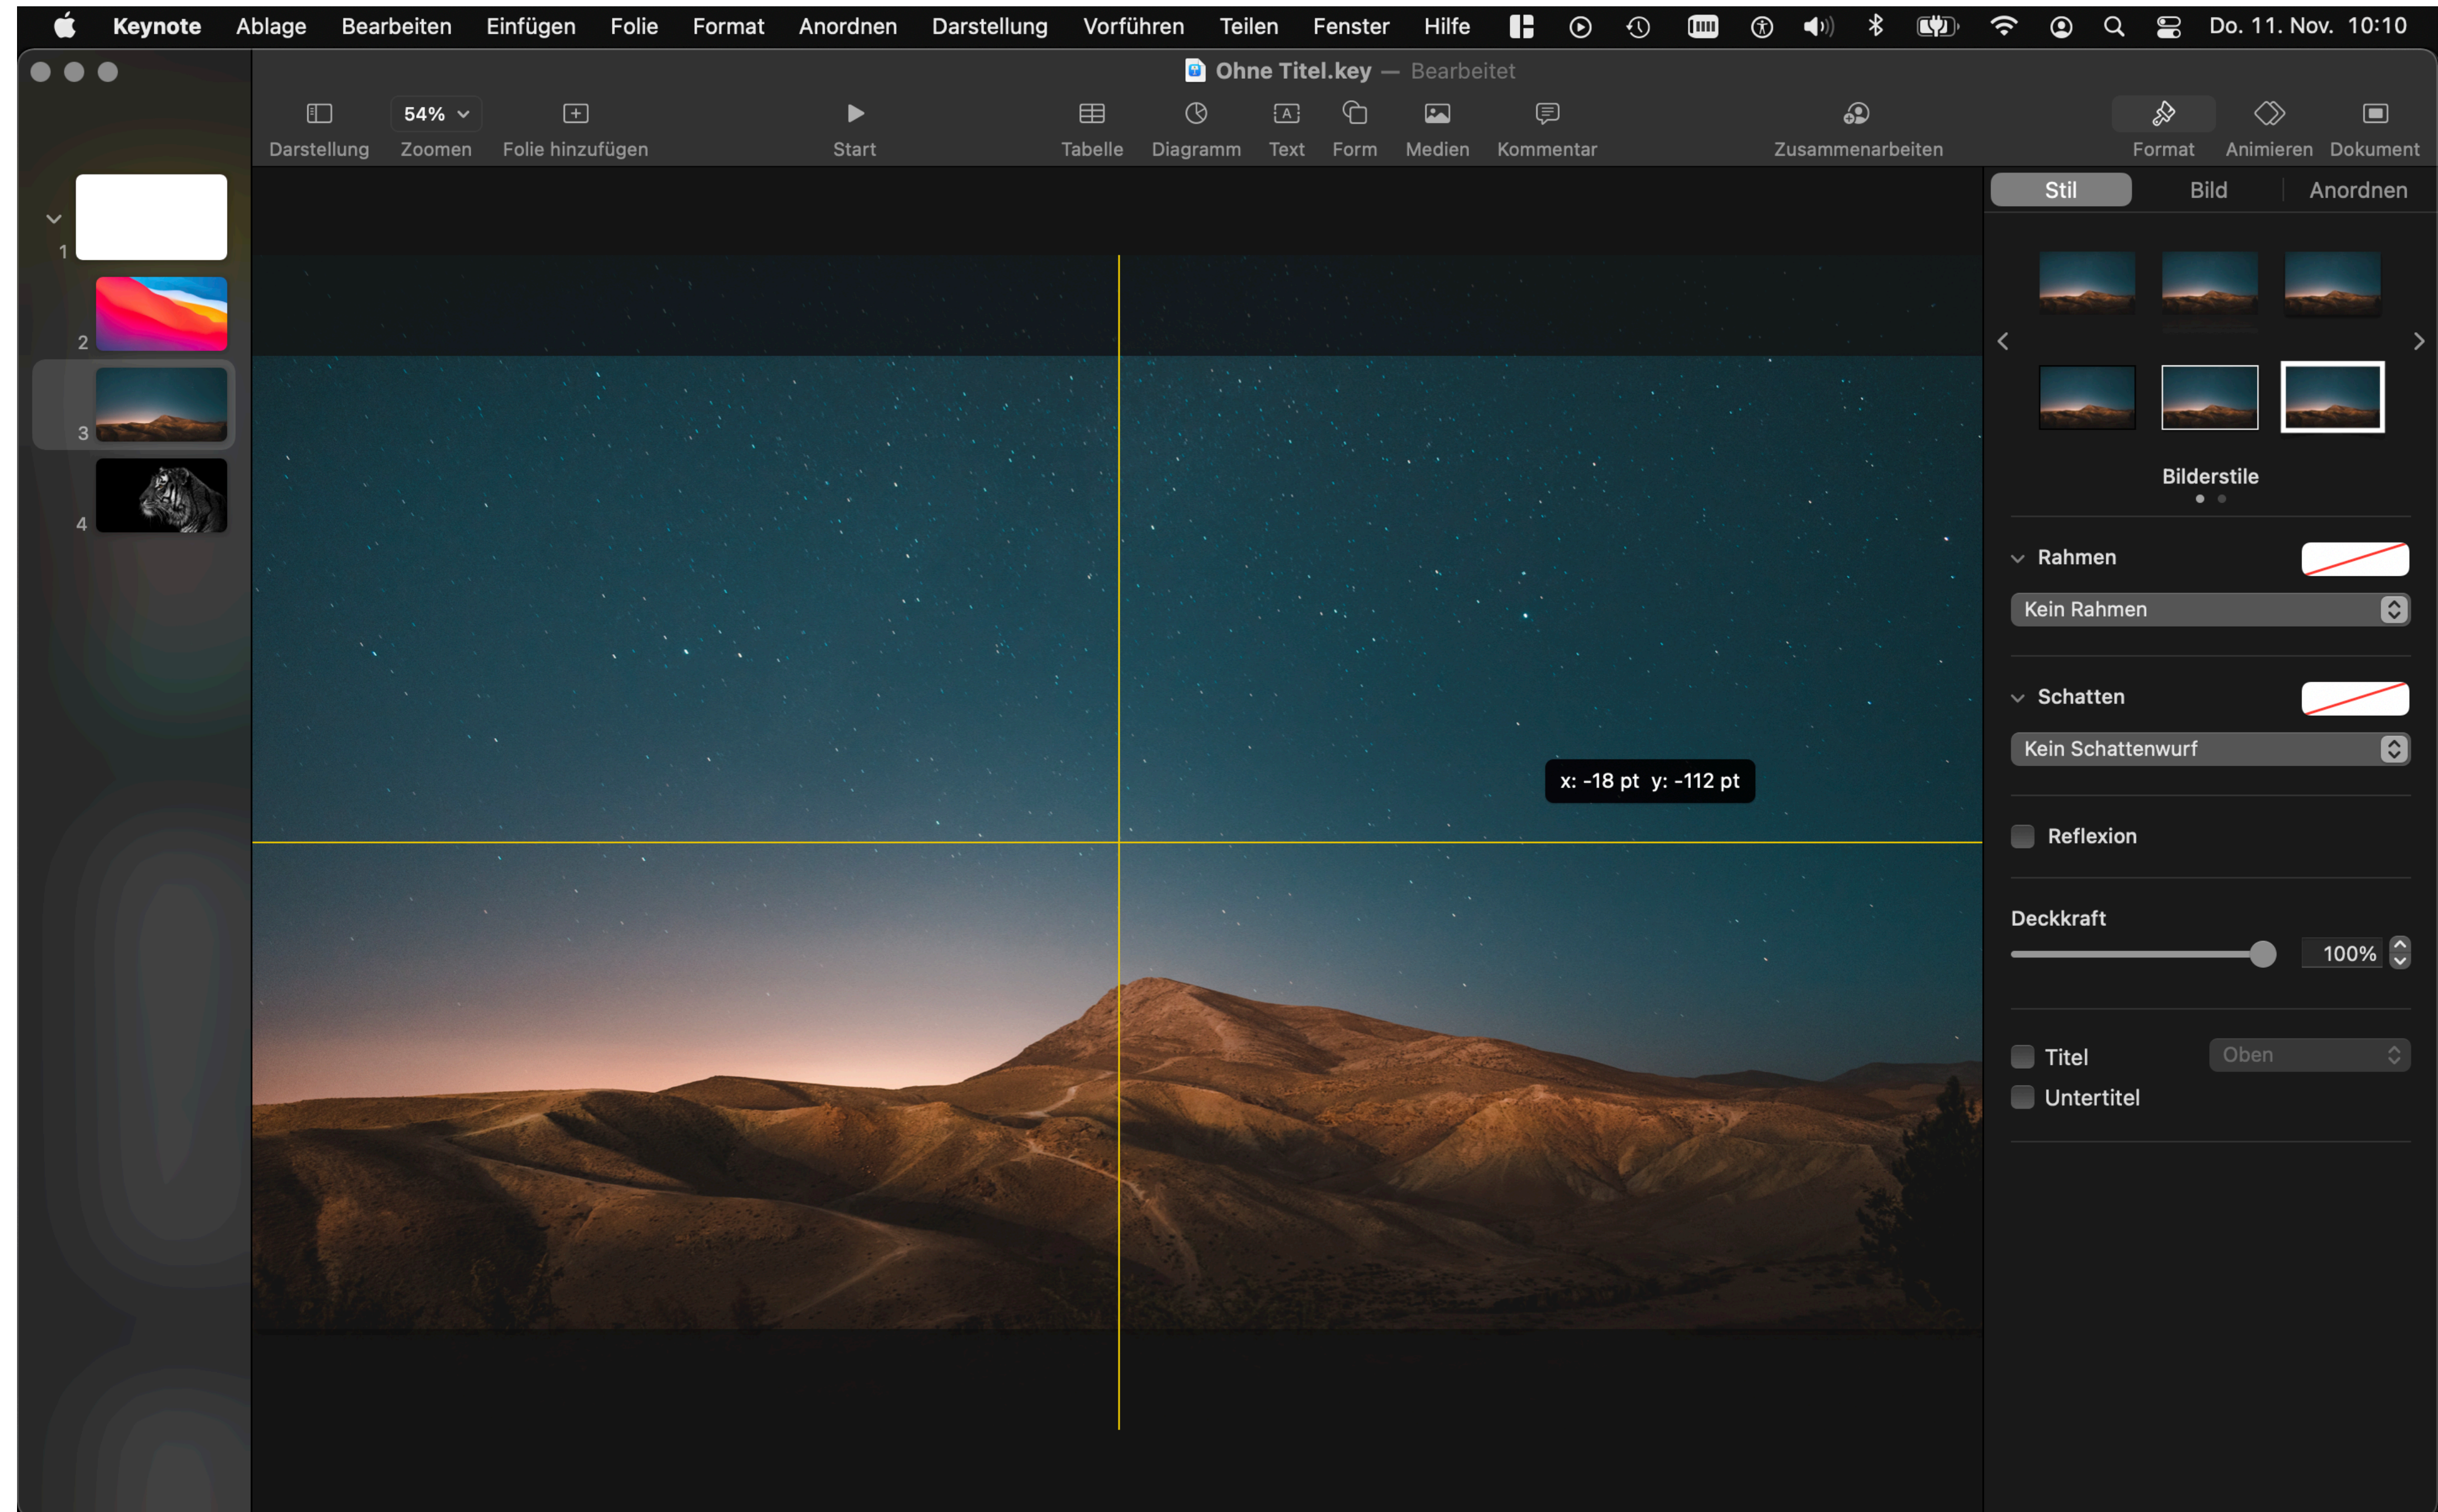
Keynote Ablage Bearbeiten Einfügen Folie Format Anordnen Darstellung Vorführen Teilen Fenster Hilfe Do. 11. Nov. 10:10

Ohne Titel.key — Bearbeitet

Darstellung 54% Zoomen Folie hinzufügen Start Tabelle Diagramm Text Form Medien Kommentar Zusammenarbeiten Format Animieren Dokument

1
2
3
4

x: -18 pt y: -112 pt

Stil Bild Anordnen

Bilderstile

Rahmen
Kein Rahmen

Schatten
Kein Schattenwurf

Reflexion

Deckkraft
100%

Titel Oben
Untertitel